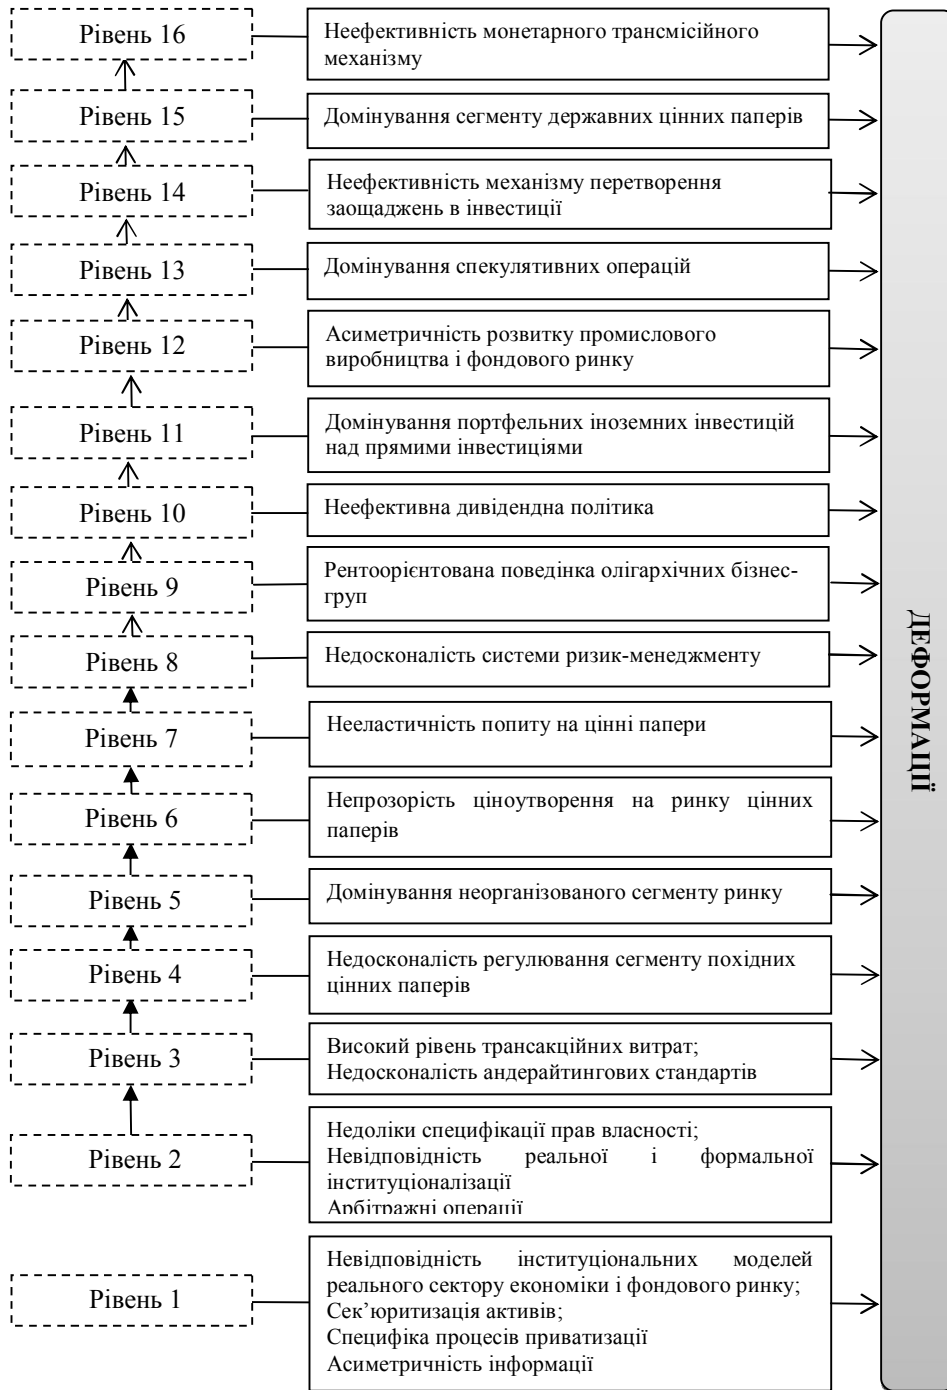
Рівень 16

Неефективність монетарного трансмісійного механізму

Рівень 15

Домінування сегменту державних цінних паперів

Рівень 14

Неефективність механізму перетворення заощаджень в інвестиції

Рівень 13

Домінування спекулятивних операцій

Рівень 12

Асиметричність розвитку промислового виробництва і фондового ринку

Рівень 11

Домінування портфельних іноземних інвестицій над прямими інвестиціями

Рівень 10

Неефективна дивідендна політика

Рівень 9

Рентоорієнтована поведінка олігархічних бізнес-груп

Рівень 8

Недосконалість системи ризик-менеджменту

Рівень 7

Нееластичність попиту на цінні папери

Рівень 6

Непрозорість ціноутворення на ринку цінних паперів

Рівень 5

Домінування неорганізованого сегменту ринку

Рівень 4

Недосконалість регулювання сегменту похідних цінних паперів

Рівень 3

Високий рівень трансакційних витрат;
Недосконалість андерайтингових стандартів

Рівень 2

Недоліки специфікації прав власності;
Невідповідність реальної і формальної інституціоналізації
Арбітражні операції

Рівень 1

Невідповідність інституціональних моделей реального сектору економіки і фондового ринку;
Сек'юритизація активів;
Специфіка процесів приватизації
Асиметричність інформації

ДЕФОРМАЦІЇ